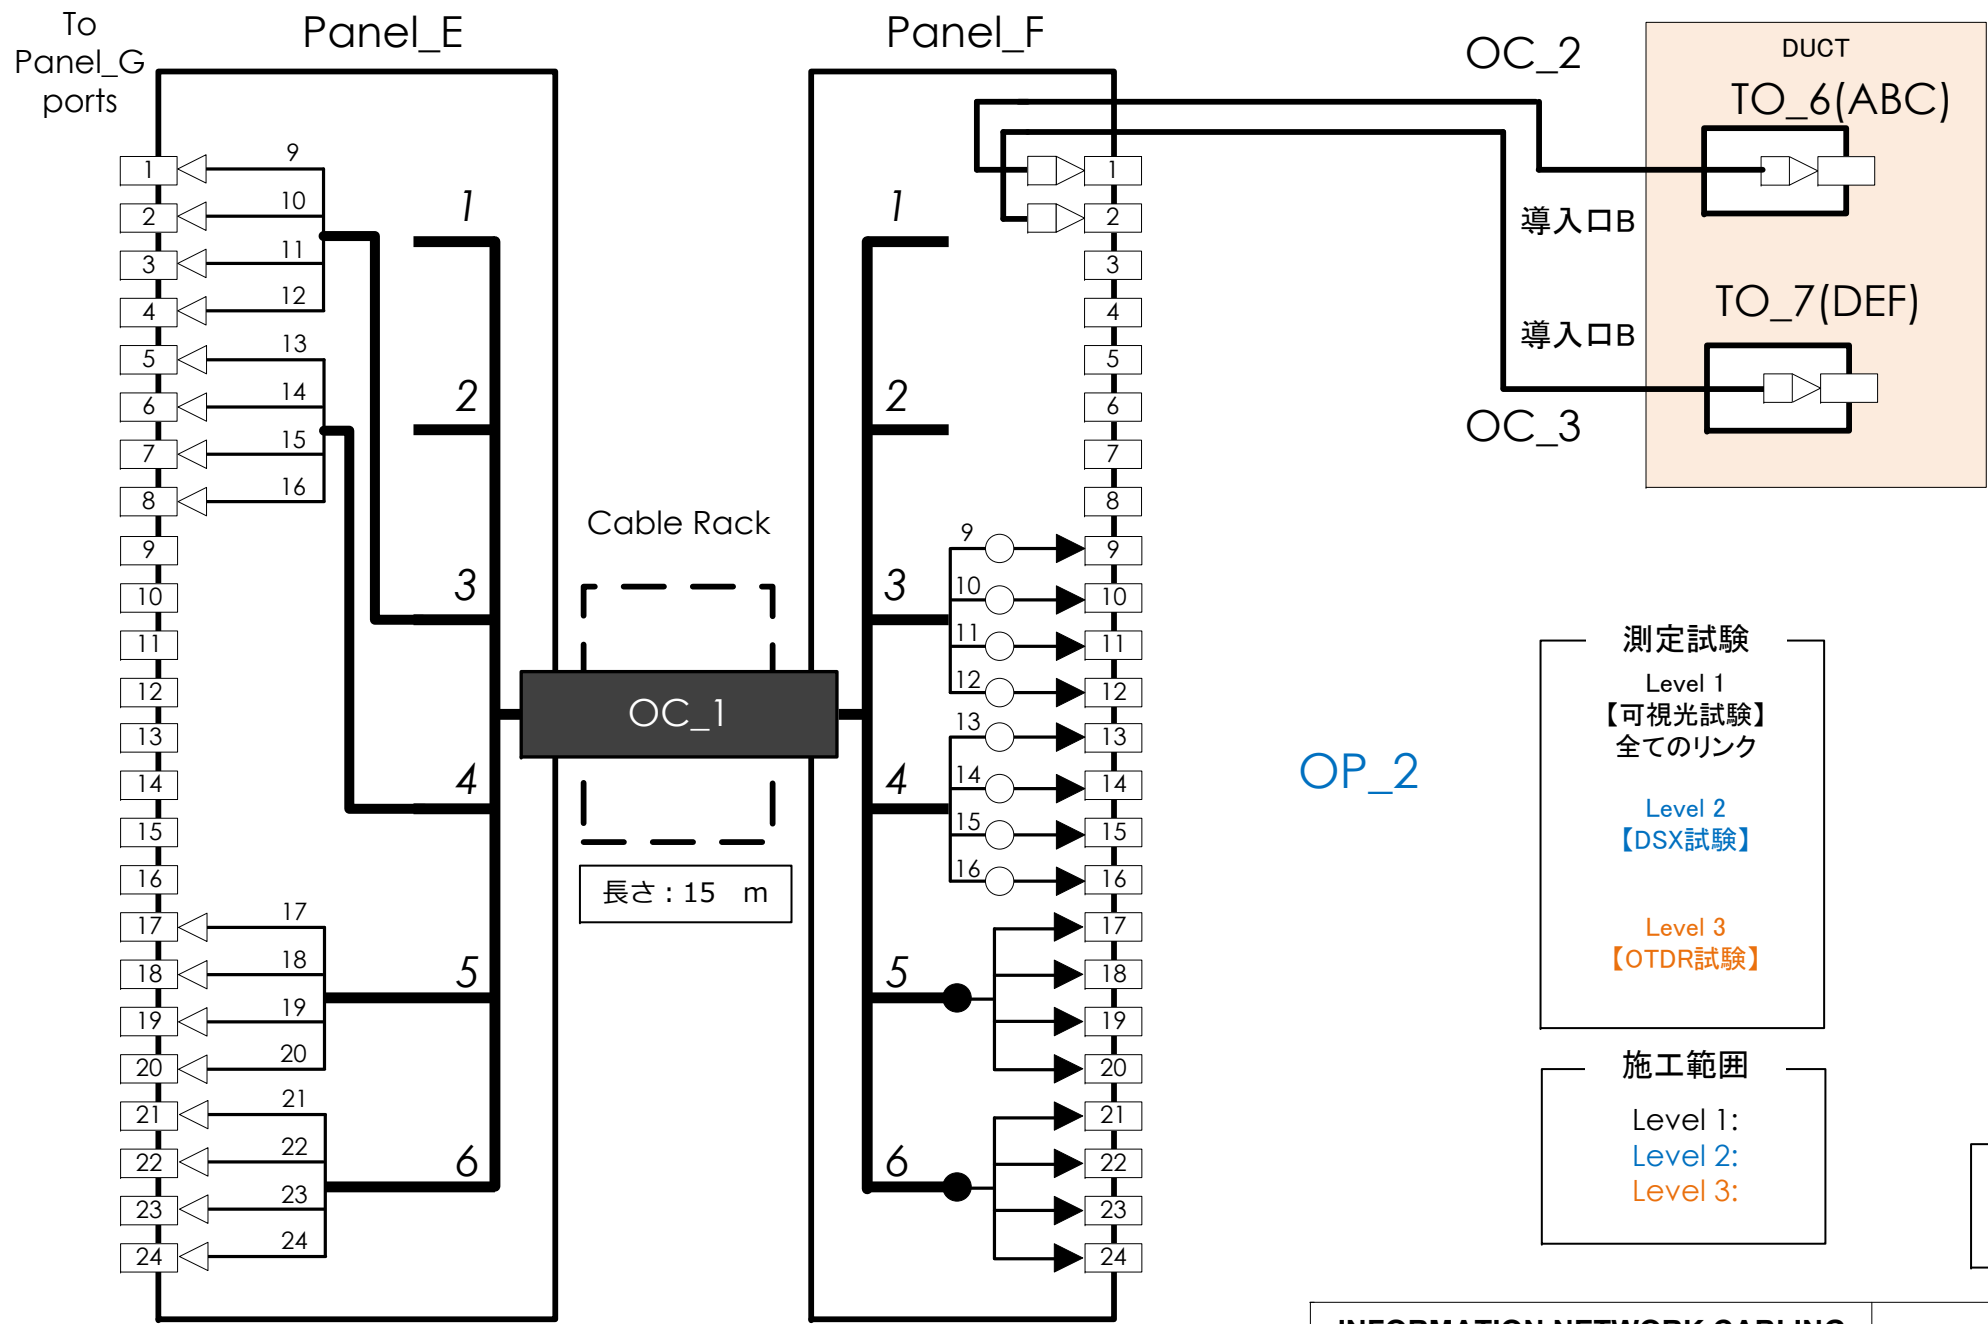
To Panel_G ports

Panel_E

Panel_F

OC_2

DUCT

TO_6(ABC)

導入口B

TO_7(DEF)

導入口B

OC_3

1 2 3 4 5 6 7 8 9 10 11 12 13 14 15 16 17 18 19 20 21 22 23 24

9 10 11 12 13 14 15 16

1 2 3 4 5 6

Cable Rack

OC_1

長さ：15　m

17 18 19 20 21 22 23 24

1 2 3 4 5 6

1 2 3 4 5 6 7 8 9 10 11 12 13 14 15 16 17 18 19 20 21 22 23 24

9 10 11 12 13 14 15 16

OP_2

測定試験

Level 1
【可視光試験】
全てのリンク

Level 2
【DSX試験】

Level 3
【OTDR試験】

施工範囲

Level 1:
Level 2:
Level 3:

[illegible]